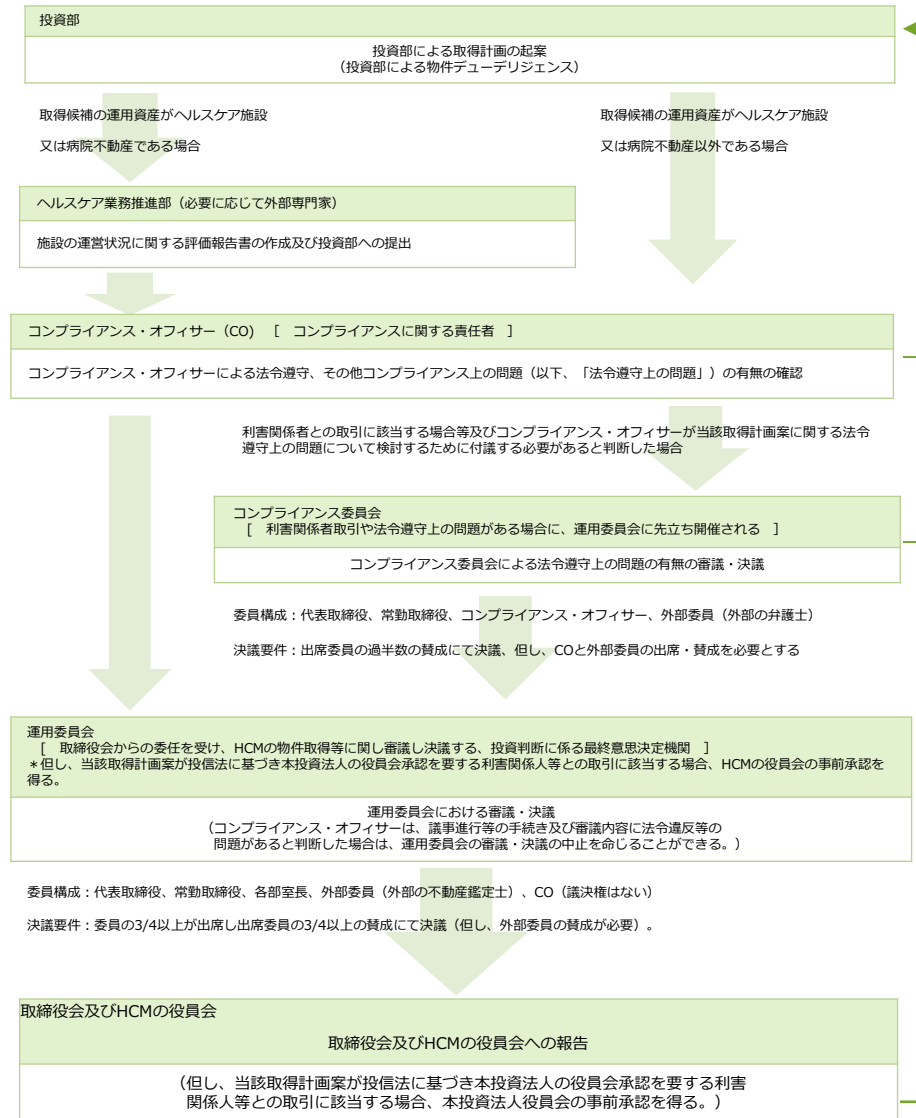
投資部

投資部による取得計画の起案
（投資部による物件デューデリジェンス）

取得候補の運用資産がヘルスケア施設

又は病院不動産である場合

取得候補の運用資産がヘルスケア施設

又は病院不動産以外である場合

ヘルスケア業務推進部（必要に応じて外部専門家）

施設の運営状況に関する評価報告書の作成及び投資部への提出

コンプライアンス・オフィサー（CO）［　コンプライアンスに関する責任者　］

コンプライアンス・オフィサーによる法令遵守、その他コンプライアンス上の問題（以下、「法令遵守上の問題」）の有無の確認

利害関係者との取引に該当する場合等及びコンプライアンス・オフィサーが当該取得計画案に関する法令遵守上の問題について検討するために付議する必要があると判断した場合

コンプライアンス委員会
［　利害関係者取引や法令遵守上の問題がある場合に、運用委員会に先立ち開催される　］

コンプライアンス委員会による法令遵守上の問題の有無の審議・決議

委員構成：代表取締役、常勤取締役、コンプライアンス・オフィサー、外部委員（外部の弁護士）

決議要件：出席委員の過半数の賛成にて決議、但し、COと外部委員の出席・賛成を必要とする

運用委員会
［　取締役会からの委任を受け、HCMの物件取得等に関し審議し決議する、投資判断に係る最終意思決定機関　］
＊但し、当該取得計画案が投信法に基づき本投資法人の役員会承認を要する利害関係人等との取引に該当する場合、HCMの役員会の事前承認を得る。

運用委員会における審議・決議
（コンプライアンス・オフィサーは、議事進行等の手続き及び審議内容に法令違反等の問題があると判断した場合は、運用委員会の審議・決議の中止を命じることができる。）

委員構成：代表取締役、常勤取締役、各部室長、外部委員（外部の不動産鑑定士）、CO（議決権はない）

決議要件：委員の3/4以上が出席し出席委員の3/4以上の賛成にて決議（但し、外部委員の賛成が必要）。

取締役会及びHCMの役員会

取締役会及びHCMの役員会への報告

（但し、当該取得計画案が投信法に基づき本投資法人の役員会承認を要する利害関係人等との取引に該当する場合、本投資法人役員会の事前承認を得る。）